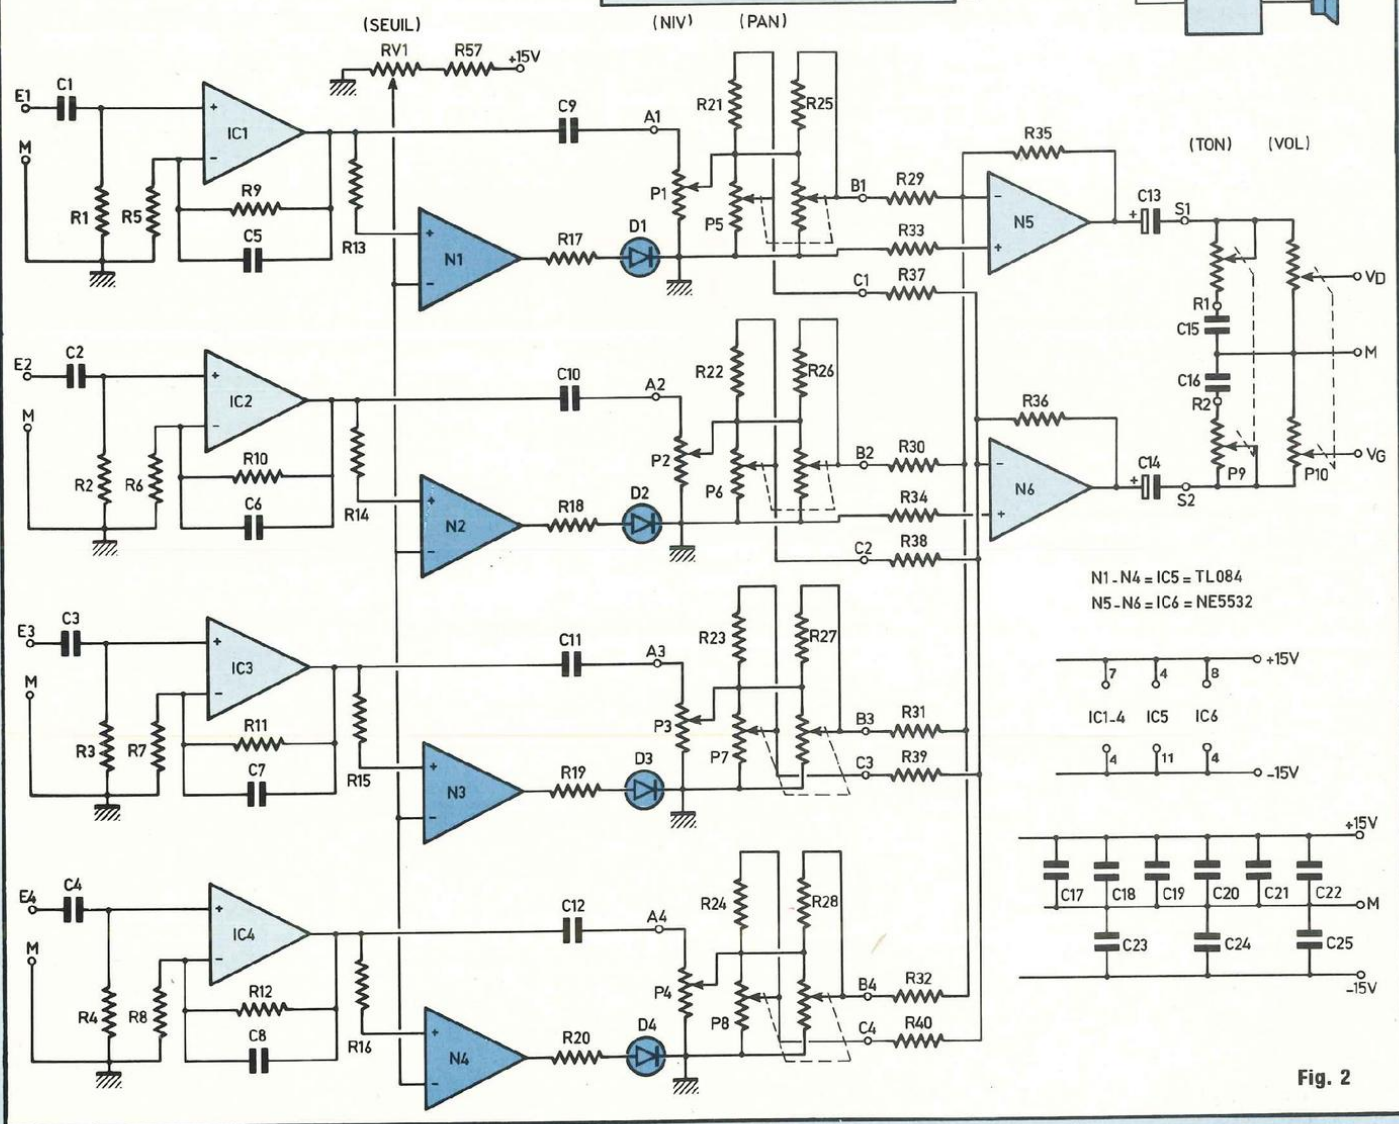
(SEUIL) (NIV) (PAN)

RV1 R57 +15V

E1 C1 M R1 R5 IC1 R9 C5 R13 N1 R17 D1 C9 A1 P1 R21 R25 P5 B1 R29 R33 C1 R37 R35 N5 C13 S1 (TON) (VOL) R1 C15 C16 R2 P9 P10 VD M VG

E2 C2 M R2 R6 IC2 R10 C6 R14 N2 R18 D2 C10 A2 P2 R22 R26 P6 B2 R30 R34 C2 R38 R36 N6 C14 S2

N1-N4 = IC5 = TL084
N5-N6 = IC6 = NE5532

E3 C3 M R3 R7 IC3 R11 C7 R15 N3 R19 D3 C11 A3 P3 R23 R27 P7 B3 R31 C3 R39

7 4 8 +15V
IC1-4 IC5 IC6
4 11 4 -15V

+15V C17 C18 C19 C20 C21 C22 M C23 C24 C25 -15V

E4 C4 M R4 R8 IC4 R12 C8 R16 N4 R20 D4 C12 A4 P4 R24 R28 P8 B4 R32 C4 R40

Fig. 2